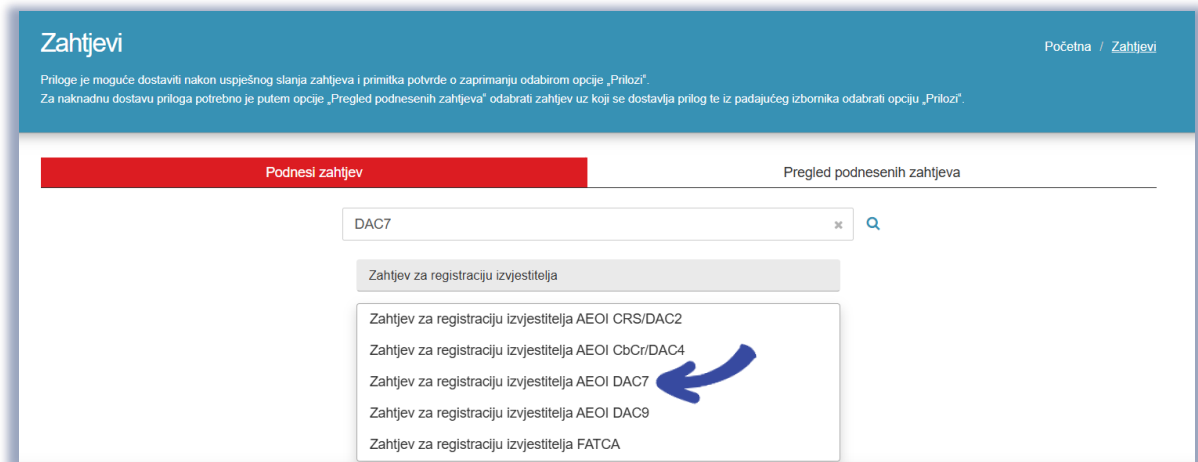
Zahtjevi

Početna / Zahtjevi

Priloge je moguće dostaviti nakon uspješnog slanja zahtjeva i primitka potvrde o zaprimanju odabirom opcije „Prilozi".
Za naknadnu dostavu priloga potrebno je putem opcije „Pregled podnesenih zahtjeva" odabrati zahtjev uz koji se dostavlja prilog te iz padajućeg izbornika odabrati opciju „Prilozi".

Podnesi zahtjev

Pregled podnesenih zahtjeva

DAC7

Zahtjev za registraciju izvjestitelja

Zahtjev za registraciju izvjestitelja AEOI CRS/DAC2
Zahtjev za registraciju izvjestitelja AEOI CbCr/DAC4
Zahtjev za registraciju izvjestitelja AEOI DAC7
Zahtjev za registraciju izvjestitelja AEOI DAC9
Zahtjev za registraciju izvjestitelja FATCA